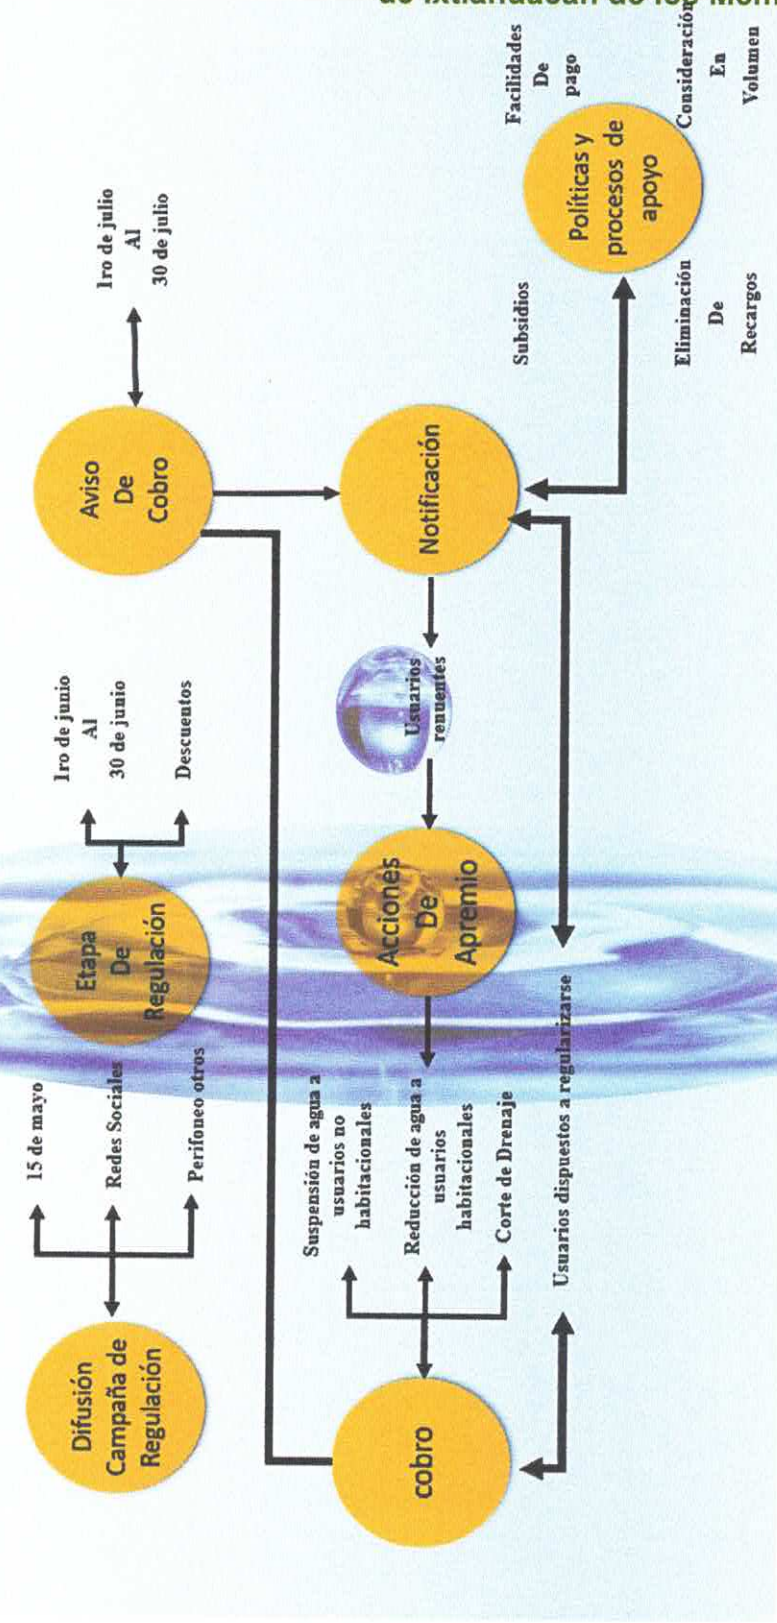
Difusión Campaña de Regulación

15 de mayo

Redes Sociales

Perifoneo otros

Etapa De Regulación

1ro de junio Al 30 de junio

Descuentos

Aviso De Cobro

1ro de julio Al 30 de julio

cobro

Suspensión de agua a usuarios no habitacionales

Reducción de agua a usuarios habitacionales

Corte de Drenaje

Usuarios dispuestos a regularizarse

Acciones De Apremio

Usuarios renuentes

Notificación

Políticas y procesos de apoyo

Subsidios

Eliminación De Recargos

Facilidades De pago

Consideración En Volumen

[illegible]